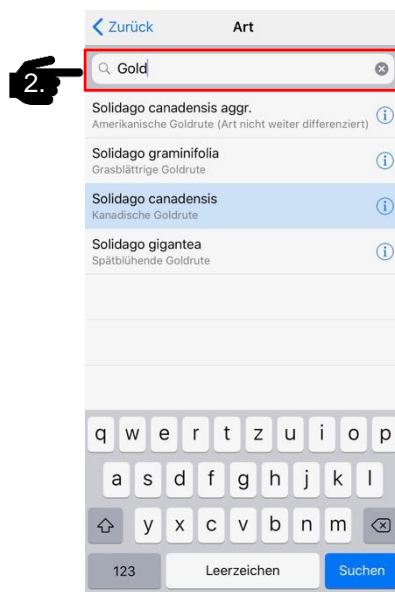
Zurück

Art

2.

Gold

Solidago canadensis aggr.
Amerikanische Goldrute (Art nicht weiter differenziert)

Solidago graminifolia
Grasblättrige Goldrute

Solidago canadensis
Kanadische Goldrute

Solidago gigantea
Spätblühende Goldrute

q w e r t z u i o p
a s d f g h j k l
y x c v b n m
123 Leerzeichen Suchen